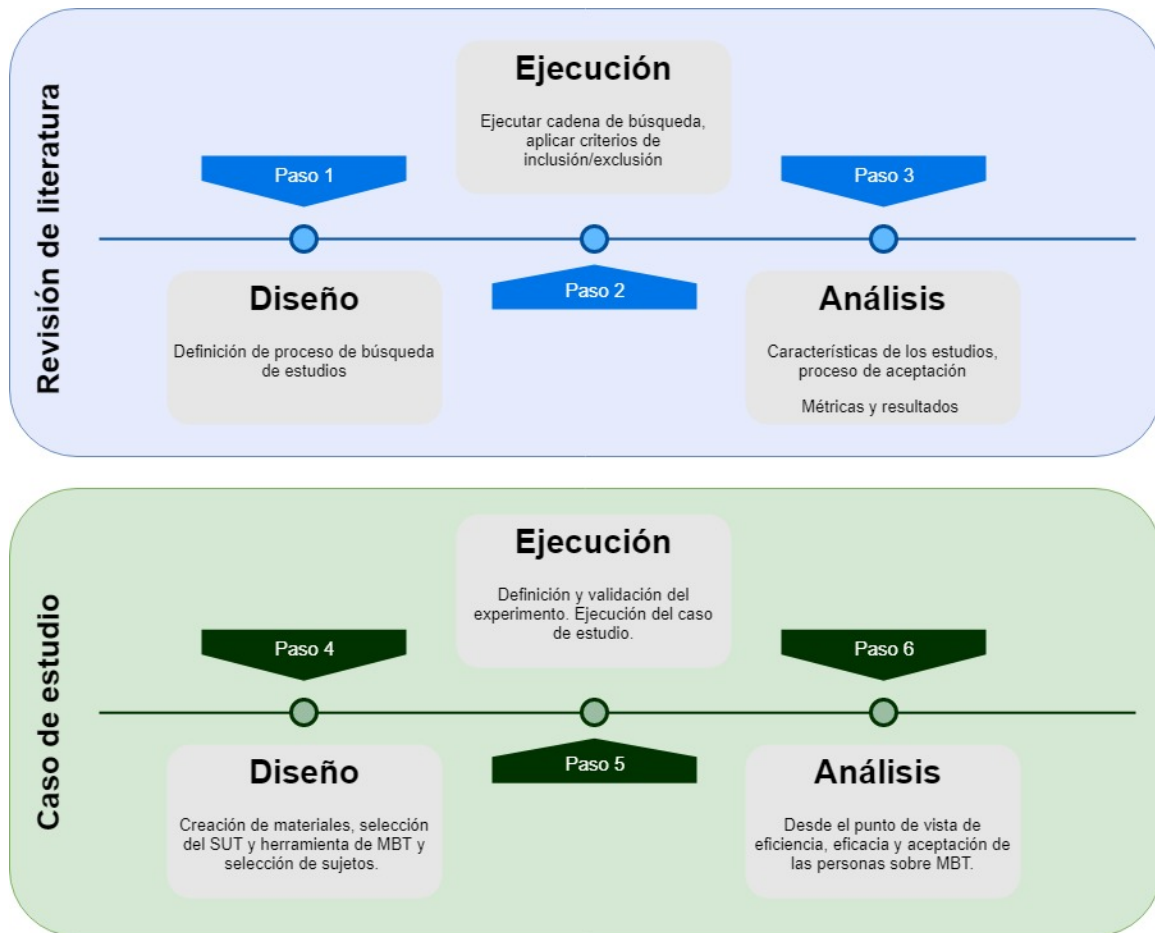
Revisión de literatura

Ejecución

Ejecutar cadena de búsqueda, aplicar criterios de inclusión/exclusión

Paso 1

Paso 3

Paso 2

Diseño

Definición de proceso de búsqueda de estudios

Análisis

Características de los estudios, proceso de aceptación

Métricas y resultados

Caso de estudio

Ejecución

Definición y validación del experimento. Ejecución del caso de estudio.

Paso 4

Paso 6

Paso 5

Diseño

Creación de materiales, selección del SUT y herramienta de MBT y selección de sujetos.

Análisis

Desde el punto de vista de eficiencia, eficacia y aceptación de las personas sobre MBT.